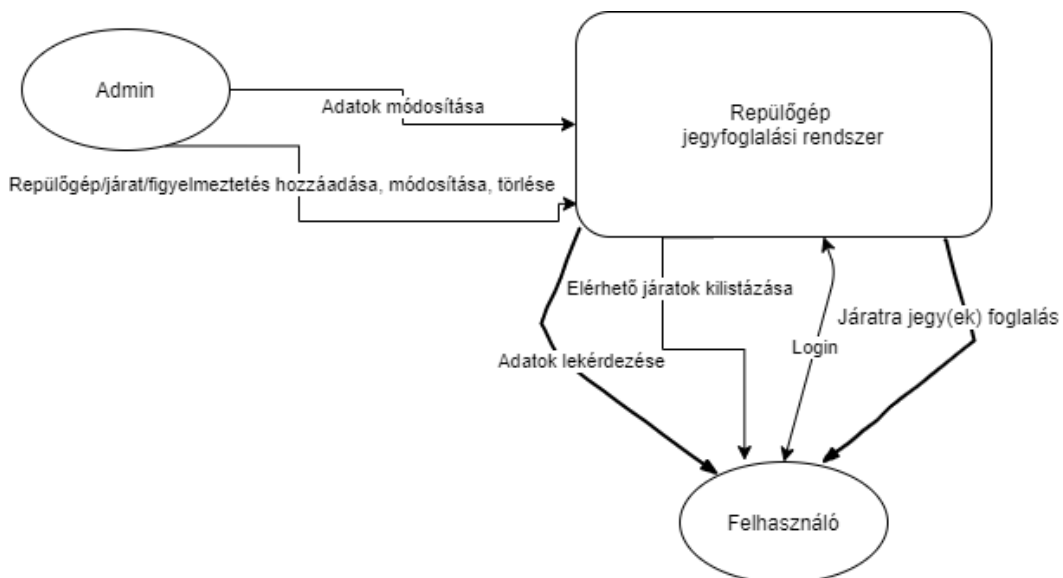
Admin

Adatok módosítása

Repülőgép/járat/figyelmeztetés hozzáadása, módosítása, törlése

Repülőgép
jegyfoglalási rendszer

Elérhető járatok kilistázása

Adatok lekérdezése

Login

Járatra jegy(ek) foglalás

Felhasználó